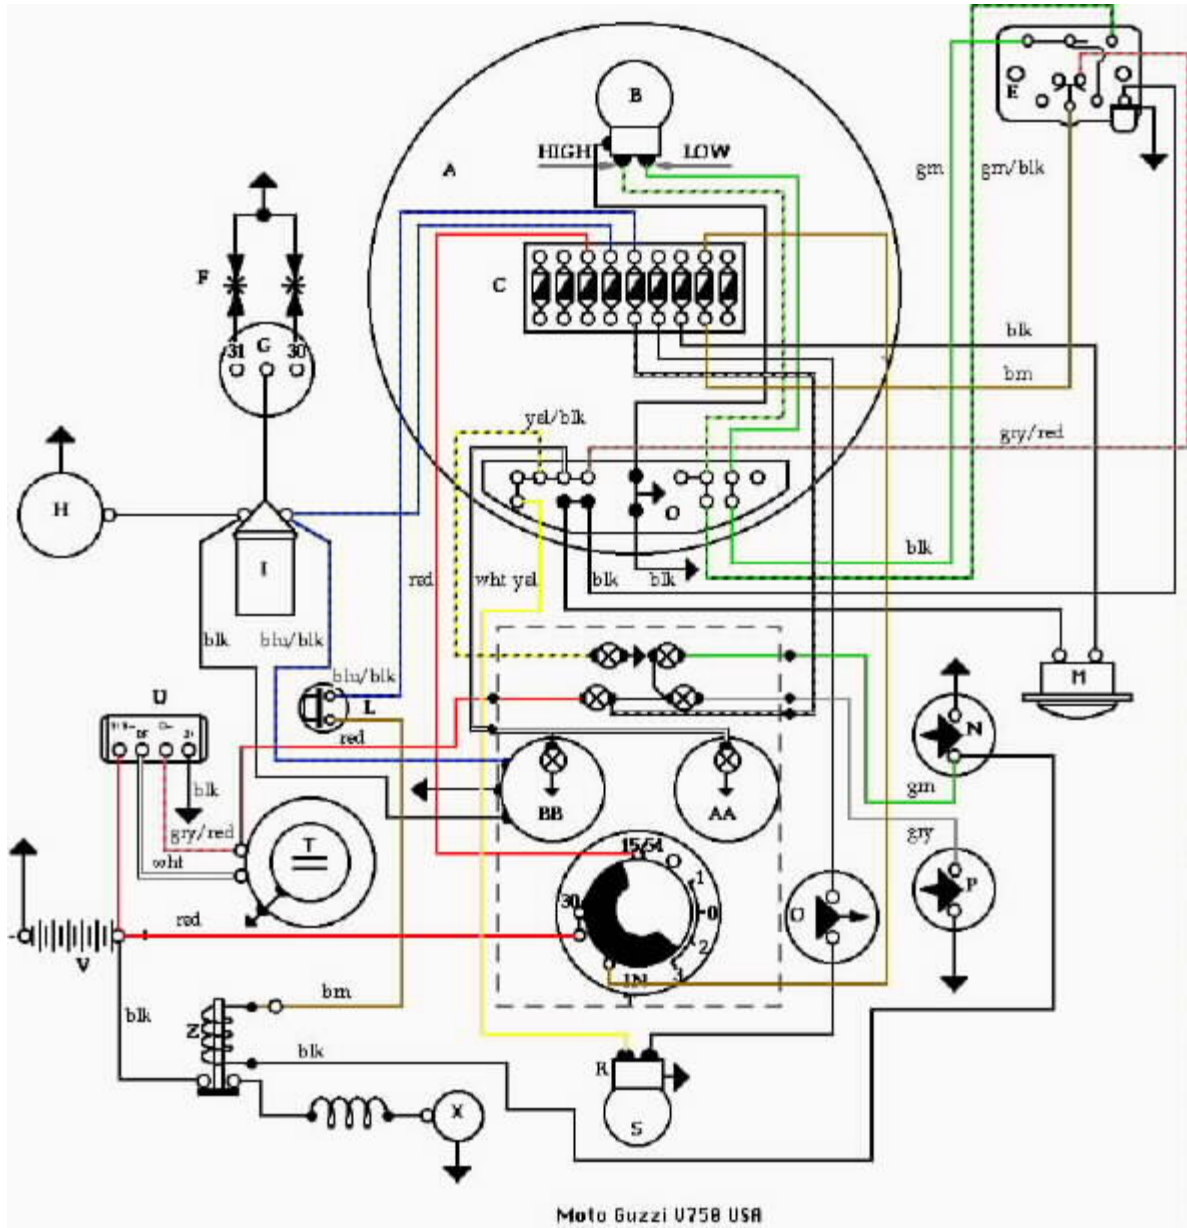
B
HIGH
LOW
A
E
grn
grn/blk
C
F
31
G
30
blk
brn
gry/red
ysl/blk
H
I
O
blk
red
wht ysl
blk
blk
blk
blu/blk
M
blu/blk
U
L
red
N
blk
BB
AA
grn
gry/red
T
gry
wht
15/54
1
red
30
0
Q
P
2
V
IN
3
brn
blk
Z
blk
R
X
S
Moto Guzzi V75B USA